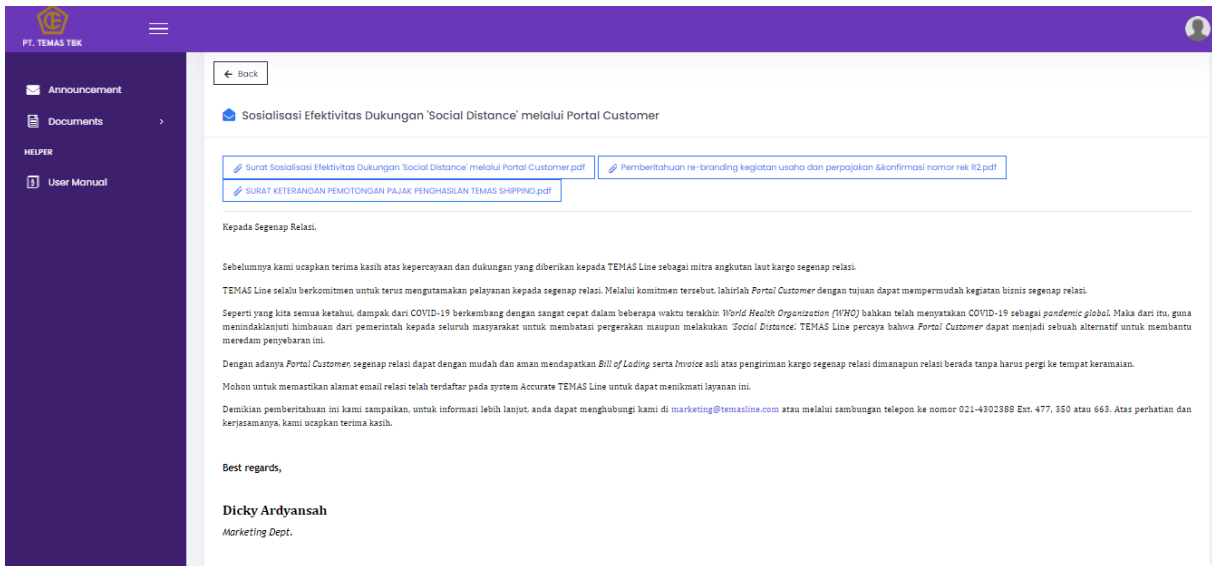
PT. TEMAS TBK

Announcement
Documents
HELPER
User Manual

← Back

Sosialisasi Efektivitas Dukungan 'Social Distance' melalui Portal Customer

Surat Sosialisasi Efektivitas Dukungan 'Social Distance' melalui Portal Customer.pdf
Pemberitahuan re-branding kegiatan usaha dan perpajakan &konfirmasi nomor rek R2.pdf
SURAT KETERANGAN PEMOTONGAN PAJAK PENGHASILAN TEMAS SHIPPING.pdf

Kepada Segenap Relasi,

Sebelumnya kami ucapkan terima kasih atas kepercayaan dan dukungan yang diberikan kepada TEMAS Line sebagai mitra angkutan laut kargo segenap relasi.

TEMAS Line selalu berkomitmen untuk terus mengutamakan pelayanan kepada segenap relasi. Melalui komitmen tersebut, lahirlah Portal Customer dengan tujuan dapat mempermudah kegiatan bisnis segenap relasi.

Seperti yang kita semua ketahui, dampak dari COVID-19 berkembang dengan sangat cepat dalam beberapa waktu terakhir. World Health Organization (WHO) bahkan telah menyatakan COVID-19 sebagai pandemic global. Maka dari itu, guna menindaklanjuti himbauan dari pemerintah kepada seluruh masyarakat untuk membatasi pergerakan maupun melakukan 'Social Distance', TEMAS Line percaya bahwa Portal Customer dapat menjadi sebuah alternatif untuk membantu meredam penyebaran ini.

Dengan adanya Portal Customer, segenap relasi dapat dengan mudah dan aman mendapatkan Bill of Lading serta Invoice asli atas pengiriman kargo segenap relasi dimanapun relasi berada tanpa harus pergi ke tempat keramaian.

Mohon untuk memastikan alamat email relasi telah terdaftar pada system Accurate TEMAS Line untuk dapat menikmati layanan ini.

Demikian pemberitahuan ini kami sampaikan, untuk informasi lebih lanjut, anda dapat menghubungi kami di marketing@temasline.com atau melalui sambungan telepon ke nomor 021-4302388 Ext. 477, 350 atau 663. Atas perhatian dan kerjasamanya, kami ucapkan terima kasih.

Best regards,

Dicky Ardyansah
Marketing Dept.